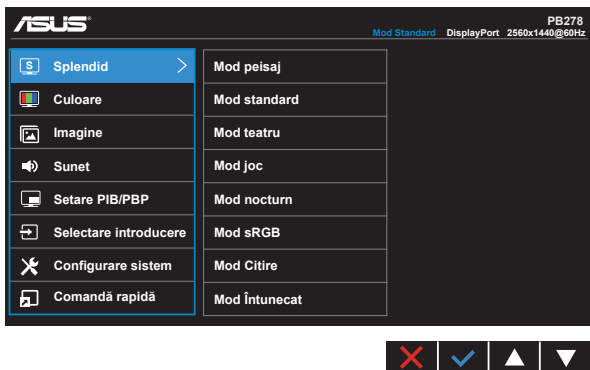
ASUS

PB278

Mod Standard DisplayPort 2560x1440@60Hz

S Splendid

Culoare

Imagine

Sunet

Setare PIB/PBP

Selectare introducere

Configurare sistem

Comandă rapidă

Mod peisaj

Mod standard

Mod teatru

Mod joc

Mod nocturn

Mod sRGB

Mod Citire

Mod Întunecat